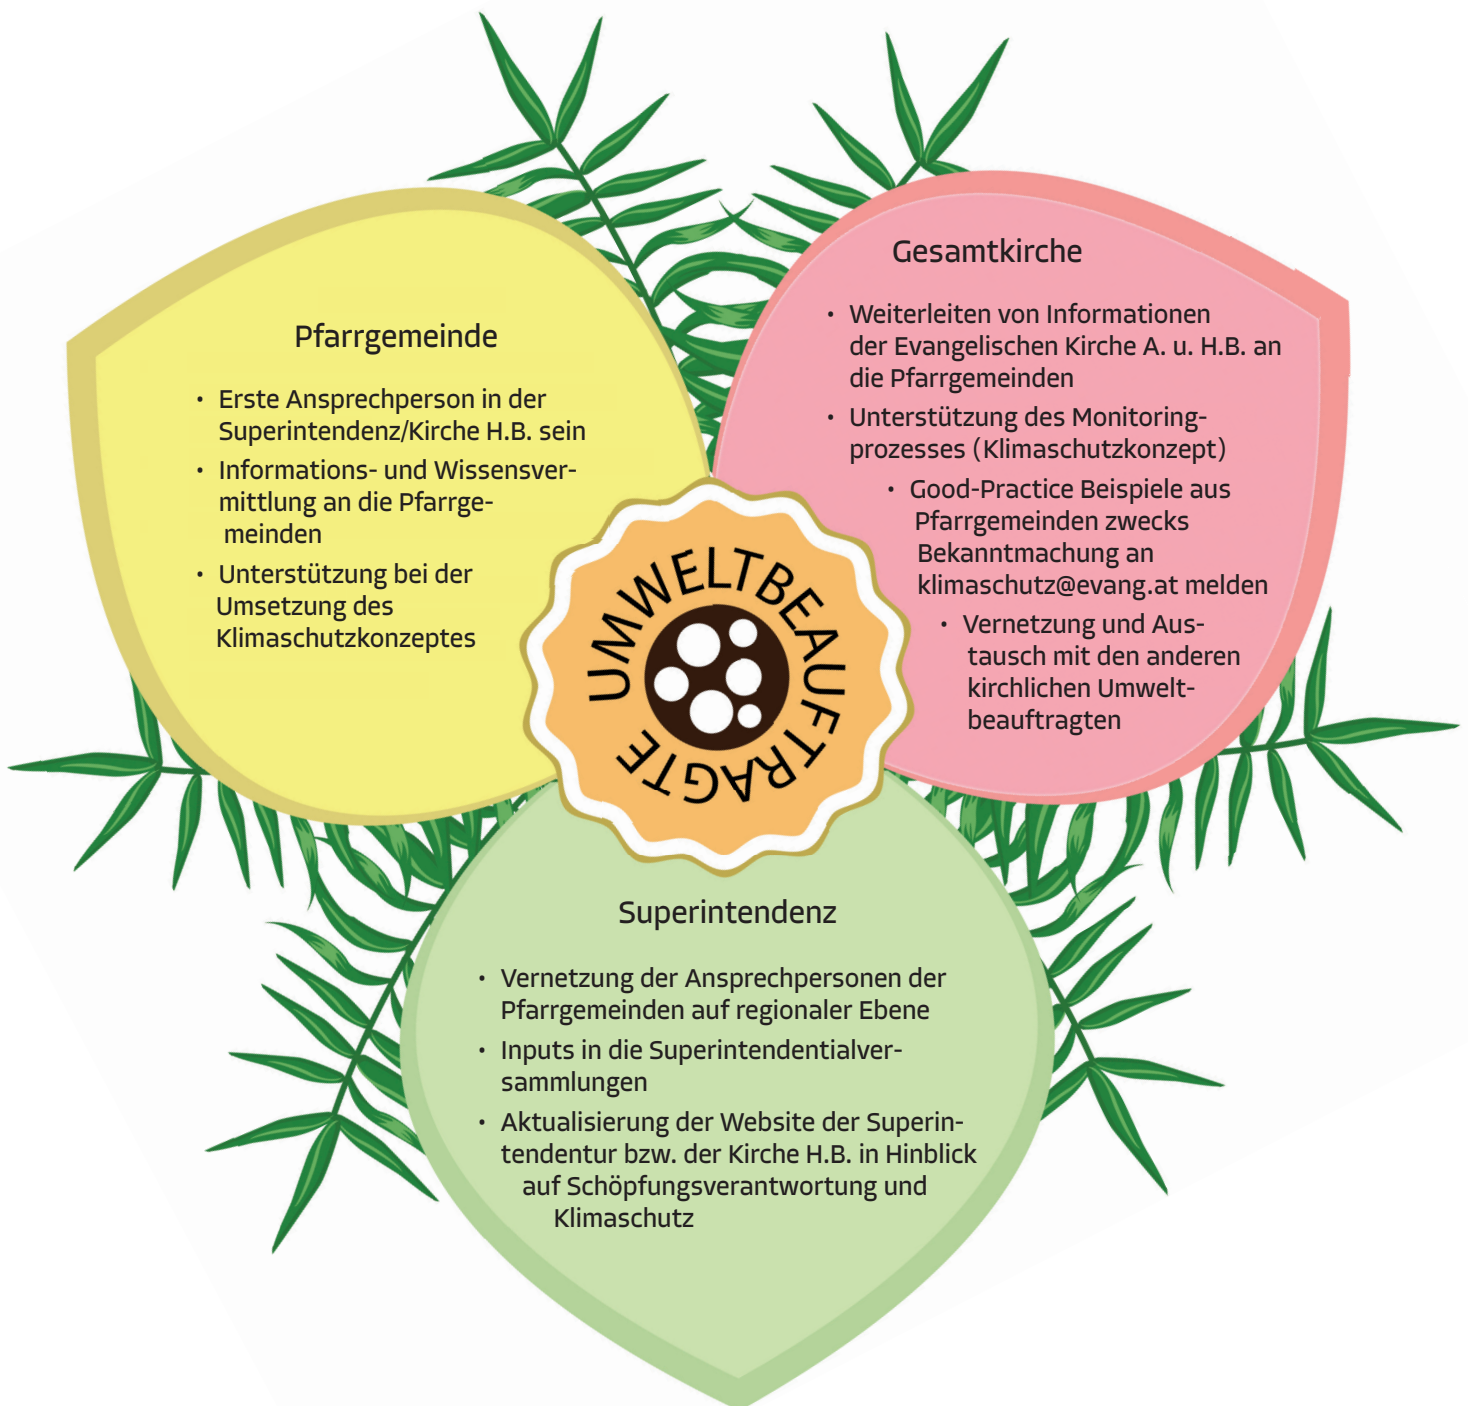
Pfarrgemeinde

- Erste Ansprechperson in der Superintendenz/Kirche H.B. sein
- Informations- und Wissensvermittlung an die Pfarrgemeinden
- Unterstützung bei der Umsetzung des Klimaschutzkonzeptes

Gesamtkirche

- Weiterleiten von Informationen der Evangelischen Kirche A. u. H.B. an die Pfarrgemeinden
- Unterstützung des Monitoringprozesses (Klimaschutzkonzept)
- Good-Practice Beispiele aus Pfarrgemeinden zwecks Bekanntmachung an klimaschutz@evang.at melden
- Vernetzung und Austausch mit den anderen kirchlichen Umweltbeauftragten

UMWELTBEAUFTRAGTE

Superintendenz

- Vernetzung der Ansprechpersonen der Pfarrgemeinden auf regionaler Ebene
- Inputs in die Superintendentialversammlungen
- Aktualisierung der Website der Superintendentur bzw. der Kirche H.B. in Hinblick auf Schöpfungsverantwortung und Klimaschutz